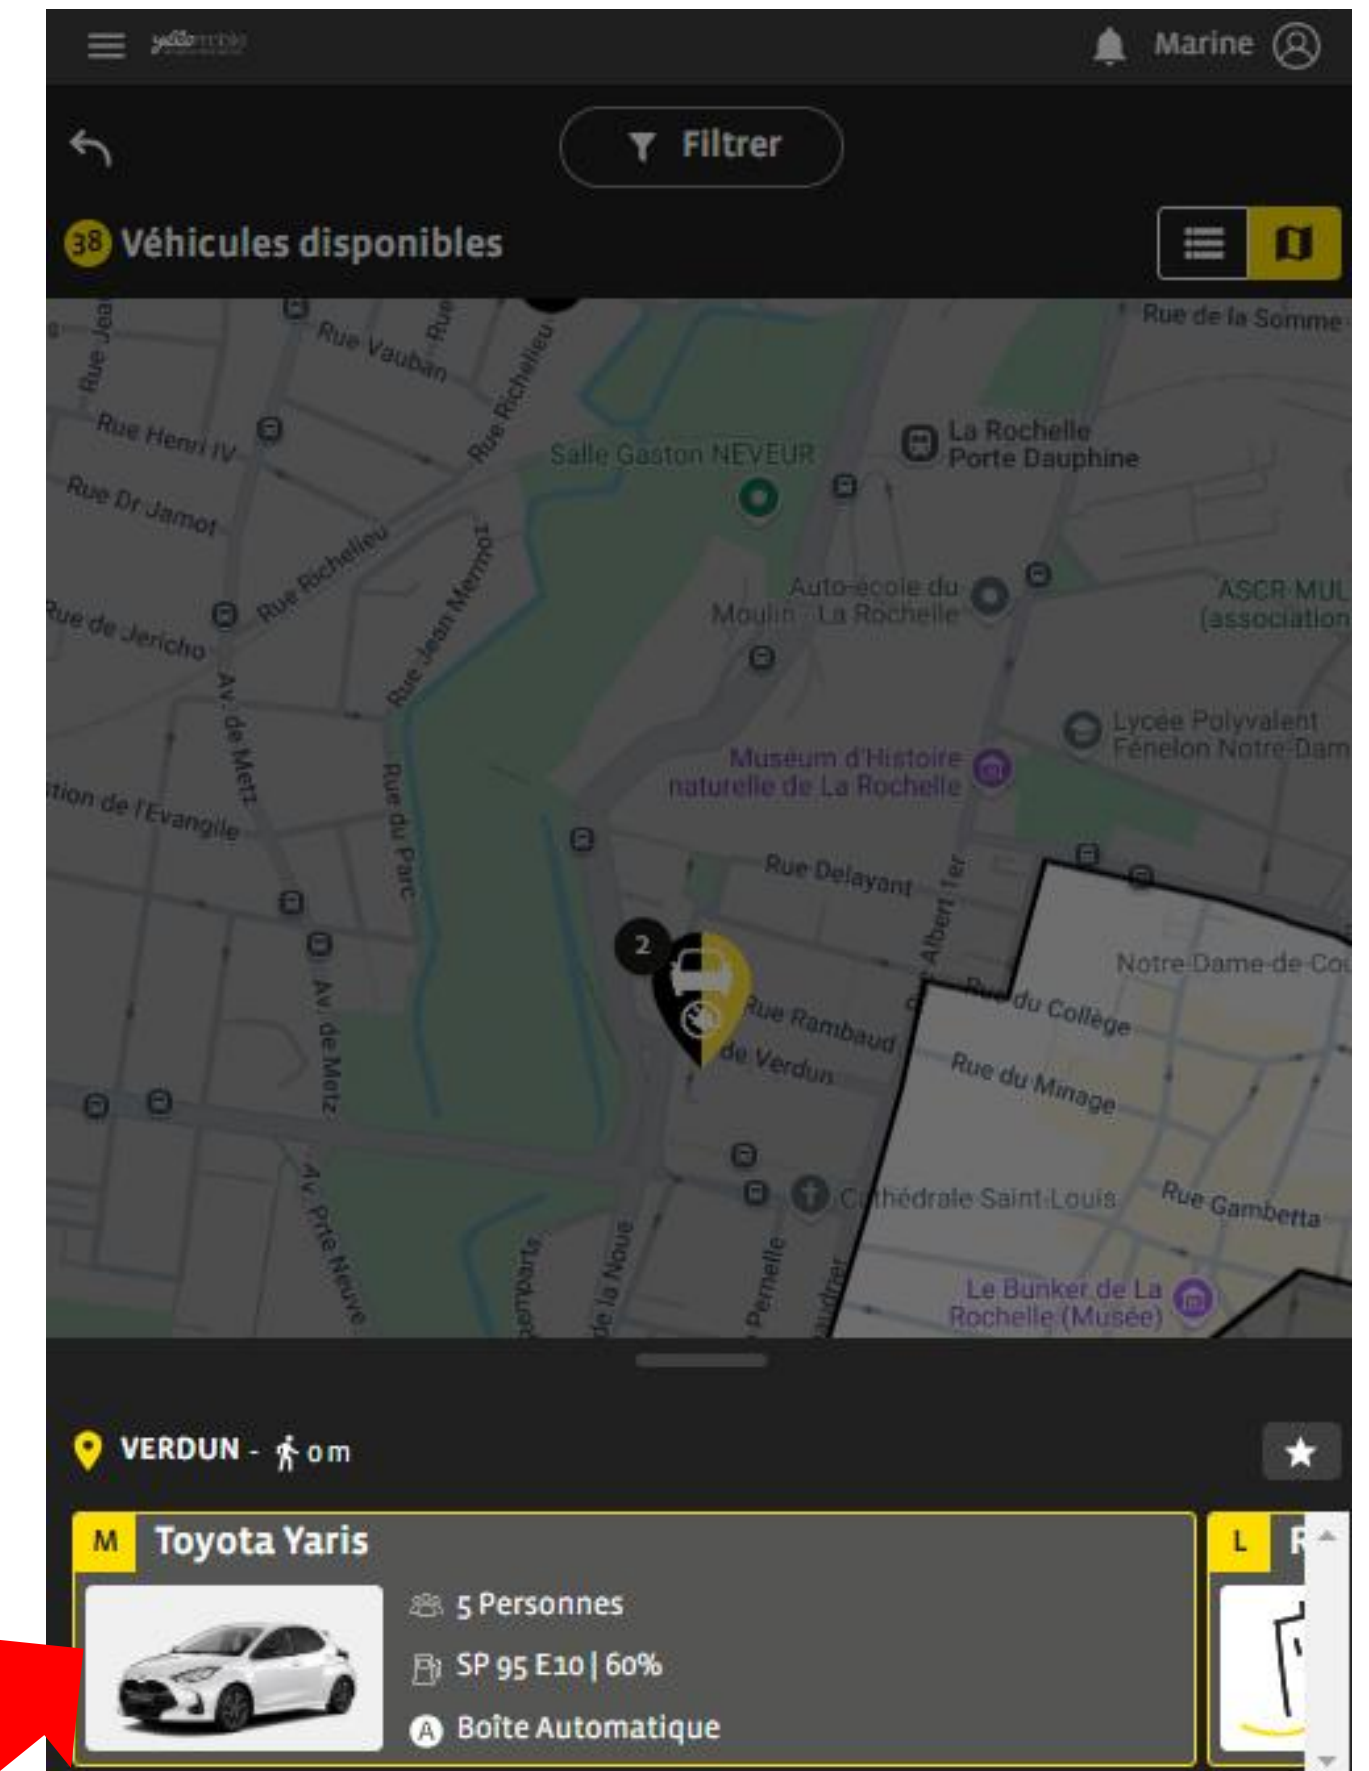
yellomobile

Marine

Filtrer

38 Véhicules disponibles

Rue de la Somme
Rue Vauban
Rue Richelieu
Rue Henri IV
Rue Dr Jamot
Salle Gaston NEVEUR
La Rochelle Porte Dauphine
Rue Richelieu
Rue Jean Mermoz
Rue de Jericho
Auto-école du Moulin - La Rochelle
ASCR MUL (association
Av. de Metz
Rue du Parc
Lycée Polyvalent Fénelon Notre-Dam
Muséum d'Histoire naturelle de La Rochelle
tion de l'Evangile
Rue Delayant
Albert 1er
2
Notre-Dame-de-Co
Rue du Collège
Rue Rambaud
de Verdun
Rue du Minage
Av. de Metz
Av. Prte Neuve
Cathédrale Saint-Louis
Rue Gambetta
Le Bunker de La Rochelle (Musée)
Remparts
de la Noue
Pernelle

VERDUN - 0 m

M Toyota Yaris
5 Personnes
SP 95 E10 | 60%
A Boîte Automatique

L R